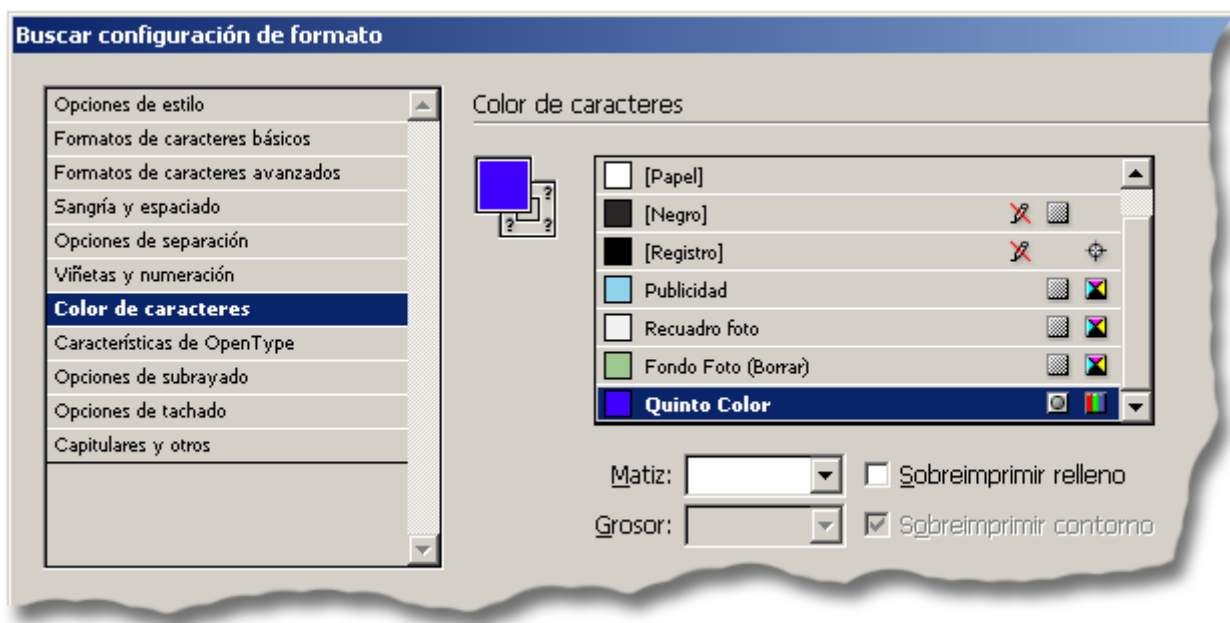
Buscar configuración de formato

Opciones de estilo
Formatos de caracteres básicos
Formatos de caracteres avanzados
Sangría y espaciado
Opciones de separación
Viñetas y numeración
Color de caracteres
Características de OpenType
Opciones de subrayado
Opciones de tachado
Capitulares y otros

Color de caracteres

[Papel]
[Negro]
[Registro]
Publicidad
Recuadro foto
Fondo Foto (Borrar)
Quinto Color

Matiz:
Sobreimprimir relleno
Grosor:
Sobreimprimir contorno